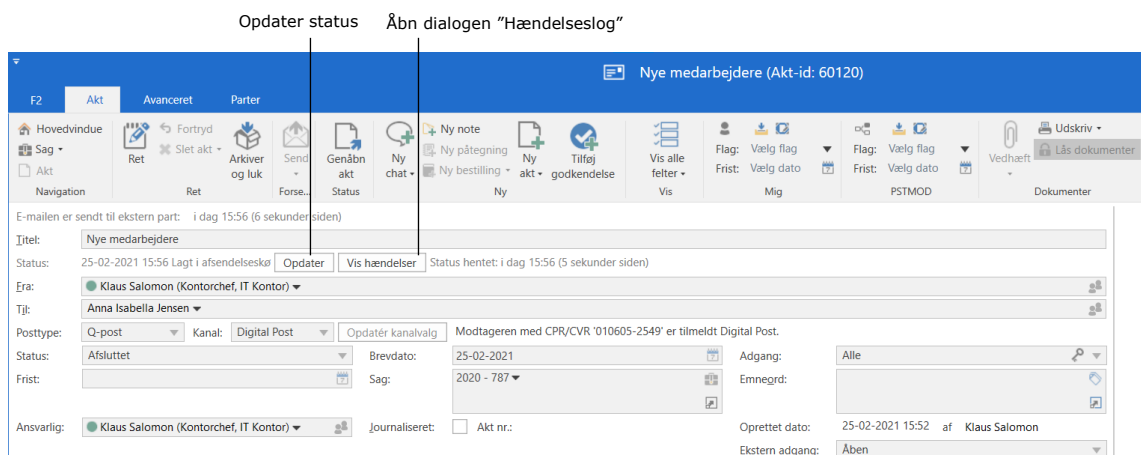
Opdater status

Åbn dialogen "Hændelseslog"

Nye medarbejdere (Akt-id: 60120)

F2 Akt Avanceret Parter

Hovedvindue
Sag
Akt
Navigation

Ret
Fortryd
Slet akt
Arkiver og luk
Ret

Send
Forse...

Genåbn akt
Status

Ny chat
Ny note
Ny påtegning
Ny bestilling
Ny akt
Tilføj godkendelse
Ny

Vis alle felter
Vis

Flag: Vælg flag
Frist: Vælg dato
Mig

Flag: Vælg flag
Frist: Vælg dato
PSTMOD

Vedhæft
Udskriv
Lås dokumenter
Dokumenter

E-mailen er sendt til ekstern part: i dag 15:56 (6 sekunder siden)

Titel: Nye medarbejdere

Status: 25-02-2021 15:56 Lagt i afsendelseskø Opdater Vis hændelser Status hentet: i dag 15:56 (5 sekunder siden)

Fra: Klaus Salomon (Kontorchef, IT Kontor)

Til: Anna Isabella Jensen

Posttype: Q-post Kanal: Digital Post Opdatér kanalvalg Modtageren med CPR/CVR '010605-2549' er tilmeldt Digital Post.

Status: Afsluttet
Frist:

Brevdato: 25-02-2021
Sag: 2020 - 787

Adgang: Alle
Emneord:

Ansvarlig: Klaus Salomon (Kontorchef, IT Kontor)
Journaliseret: Akt nr.:
Oprettet dato: 25-02-2021 15:52 af Klaus Salomon
Ekstern adgang: Åben